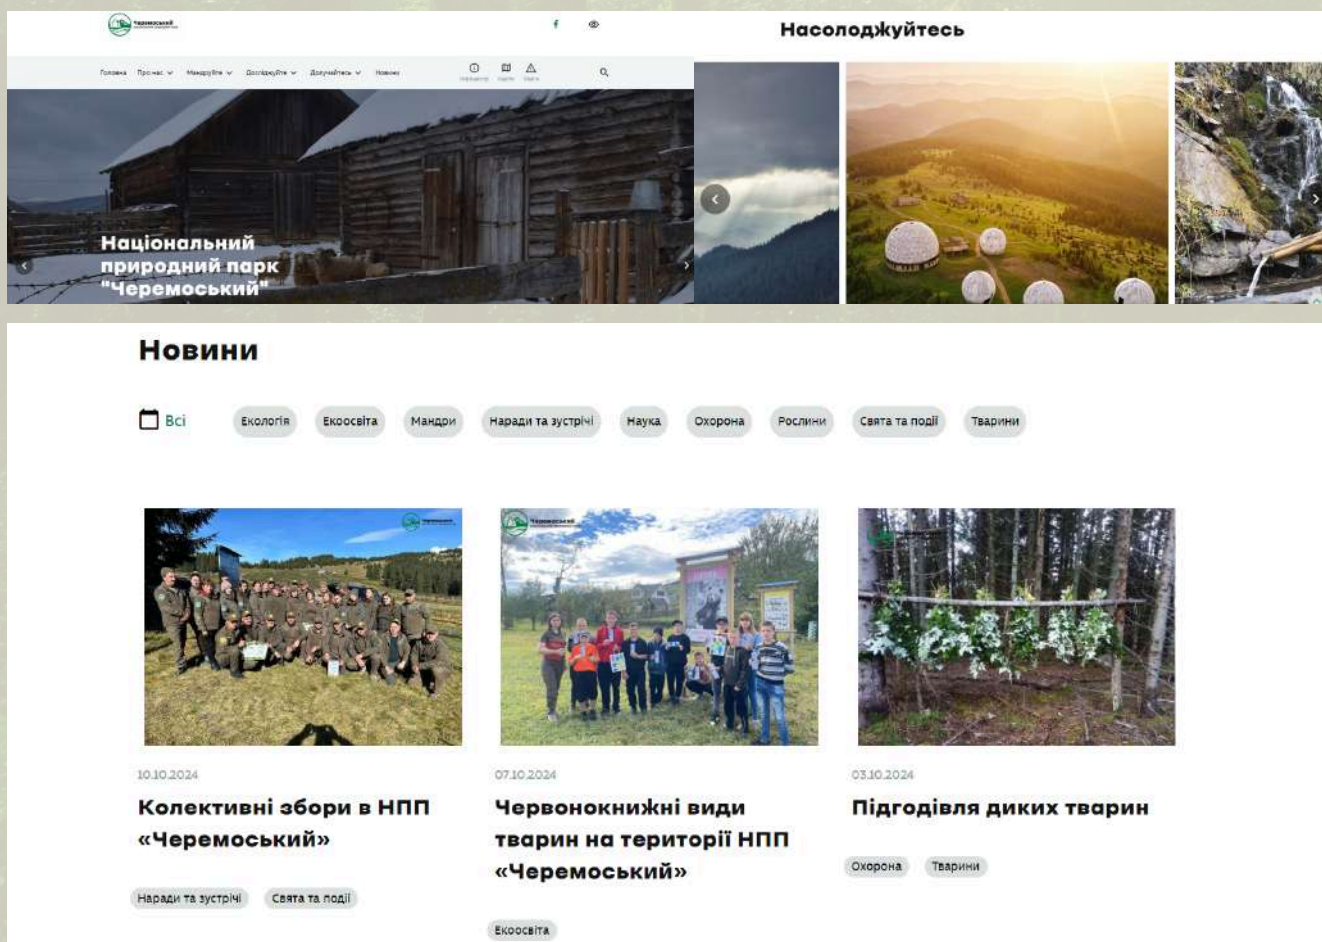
Черемоський

Насолоджуйтесь

Головна Про нас Мандруйте Досліджуйте Долучайтесь Новини

Національний природний парк "Черемоський"

Новини

Всі Екологія Екоосвіта Мандри Наради та зустрічі Наука Охорона Рослини Свята та події Тварини

10.10.2024

Колективні збори в НПП «Черемоський»

Наради та зустрічі Свята та події

07.10.2024

Червонокнижні види тварин на території НПП «Черемоський»

Екоосвіта

03.10.2024

Підгодівля диких тварин

Охорона Тварини